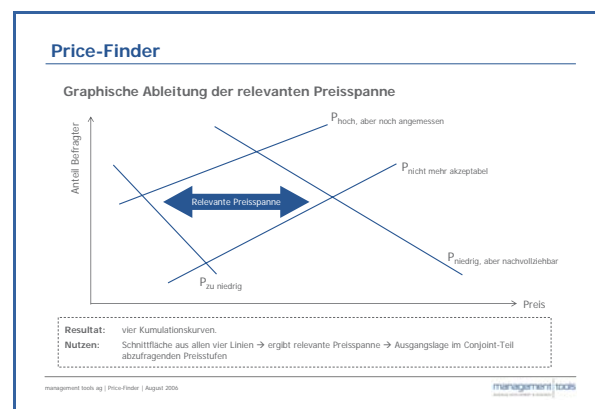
Price-Finder

Graphische Ableitung der relevanten Preisspanne

Anteil Befragter

$P_{\text{hoch, aber noch angemessen}}$

$P_{\text{nicht mehr akzeptabel}}$

Relevante Preisspanne

$P_{\text{niedrig, aber nachvollziehbar}}$

$P_{\text{zu niedrig}}$

Preis

Resultat: vier Kumulationskurven.

Nutzen: Schnittfläche aus allen vier Linien → ergibt relevante Preisspanne → Ausgangslage im Conjoint-Teil abzufragenden Preisstufen

management tools ag | Price-Finder | August 2006

management tools